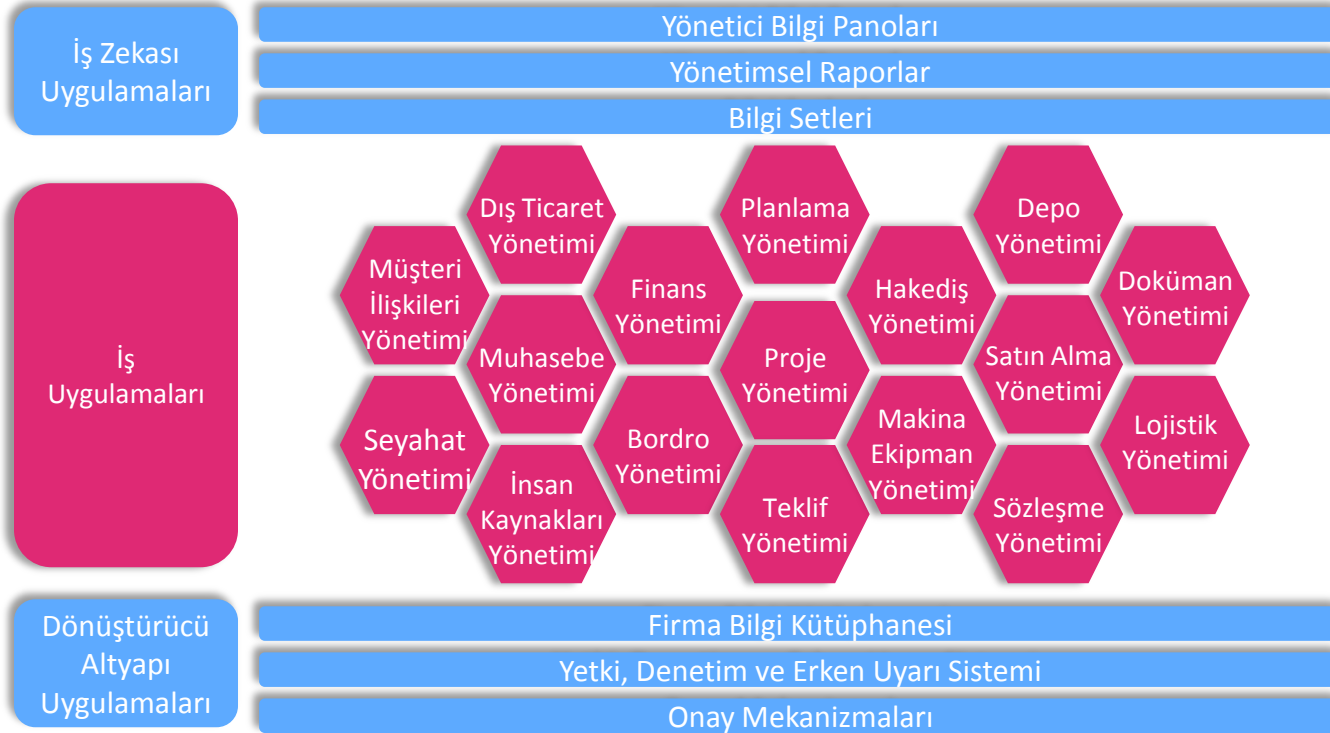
İş Zekası Uygulamaları

Yönetici Bilgi Panoları

Yönetimsel Raporlar

Bilgi Setleri

İş Uygulamaları

Dış Ticaret Yönetimi

Planlama Yönetimi

Depo Yönetimi

Müşteri İlişkileri Yönetimi

Finans Yönetimi

Hakediş Yönetimi

Doküman Yönetimi

Muhasebe Yönetimi

Proje Yönetimi

Satın Alma Yönetimi

Seyahat Yönetimi

Bordro Yönetimi

Makina Ekipman Yönetimi

Lojistik Yönetimi

İnsan Kaynakları Yönetimi

Teklif Yönetimi

Sözleşme Yönetimi

Dönüştürücü Altyapı Uygulamaları

Firma Bilgi Kütüphanesi

Yetki, Denetim ve Erken Uyarı Sistemi

Onay Mekanizmaları